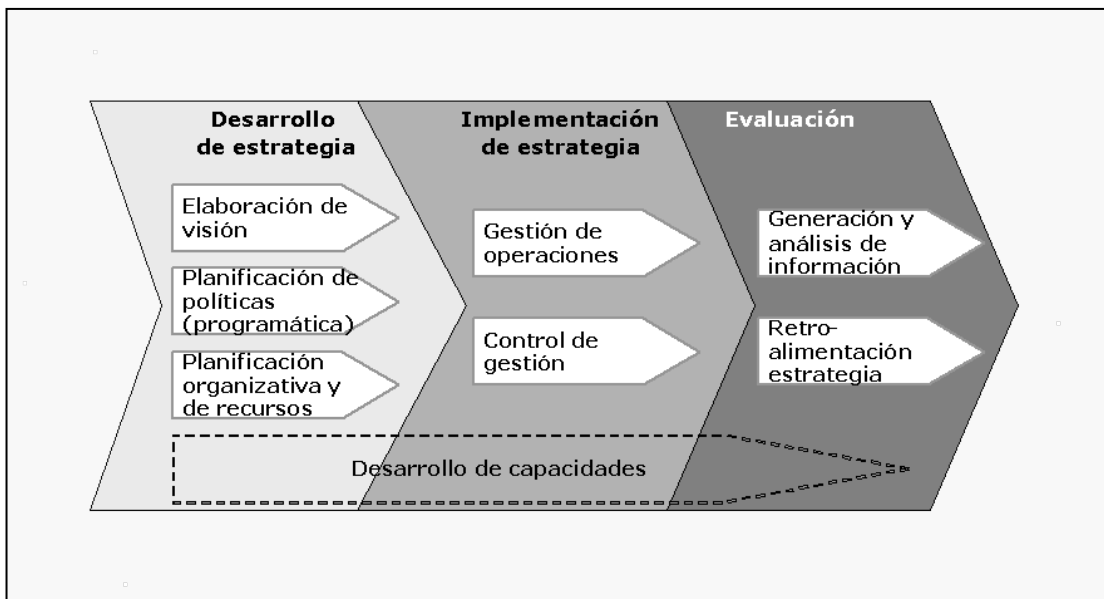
Desarrollo de estrategia

Elaboración de visión

Planificación de políticas (programática)

Planificación organizativa y de recursos

Implementación de estrategia

Gestión de operaciones

Control de gestión

Evaluación

Generación y análisis de información

Retroalimentación estrategia

Desarrollo de capacidades